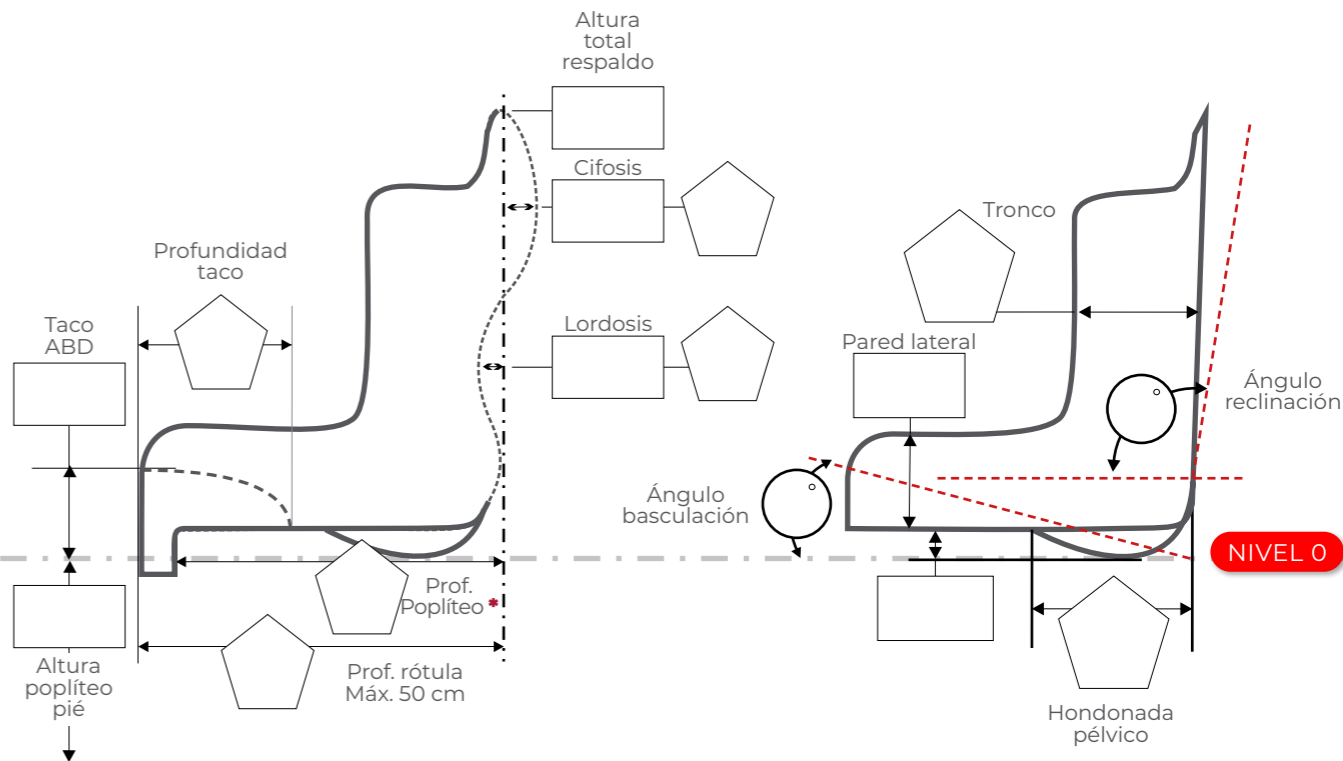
Altura total respaldo

Cifosis

Profundidad taco

Taco ABD

Lordosis

Prof. Poplíteo *

Altura poplíteo pié

Prof. rótula Máx. 50 cm

Tronco

Pared lateral

Ángulo reclinación

Ángulo basculación

NIVEL 0

Hondonada pélvico